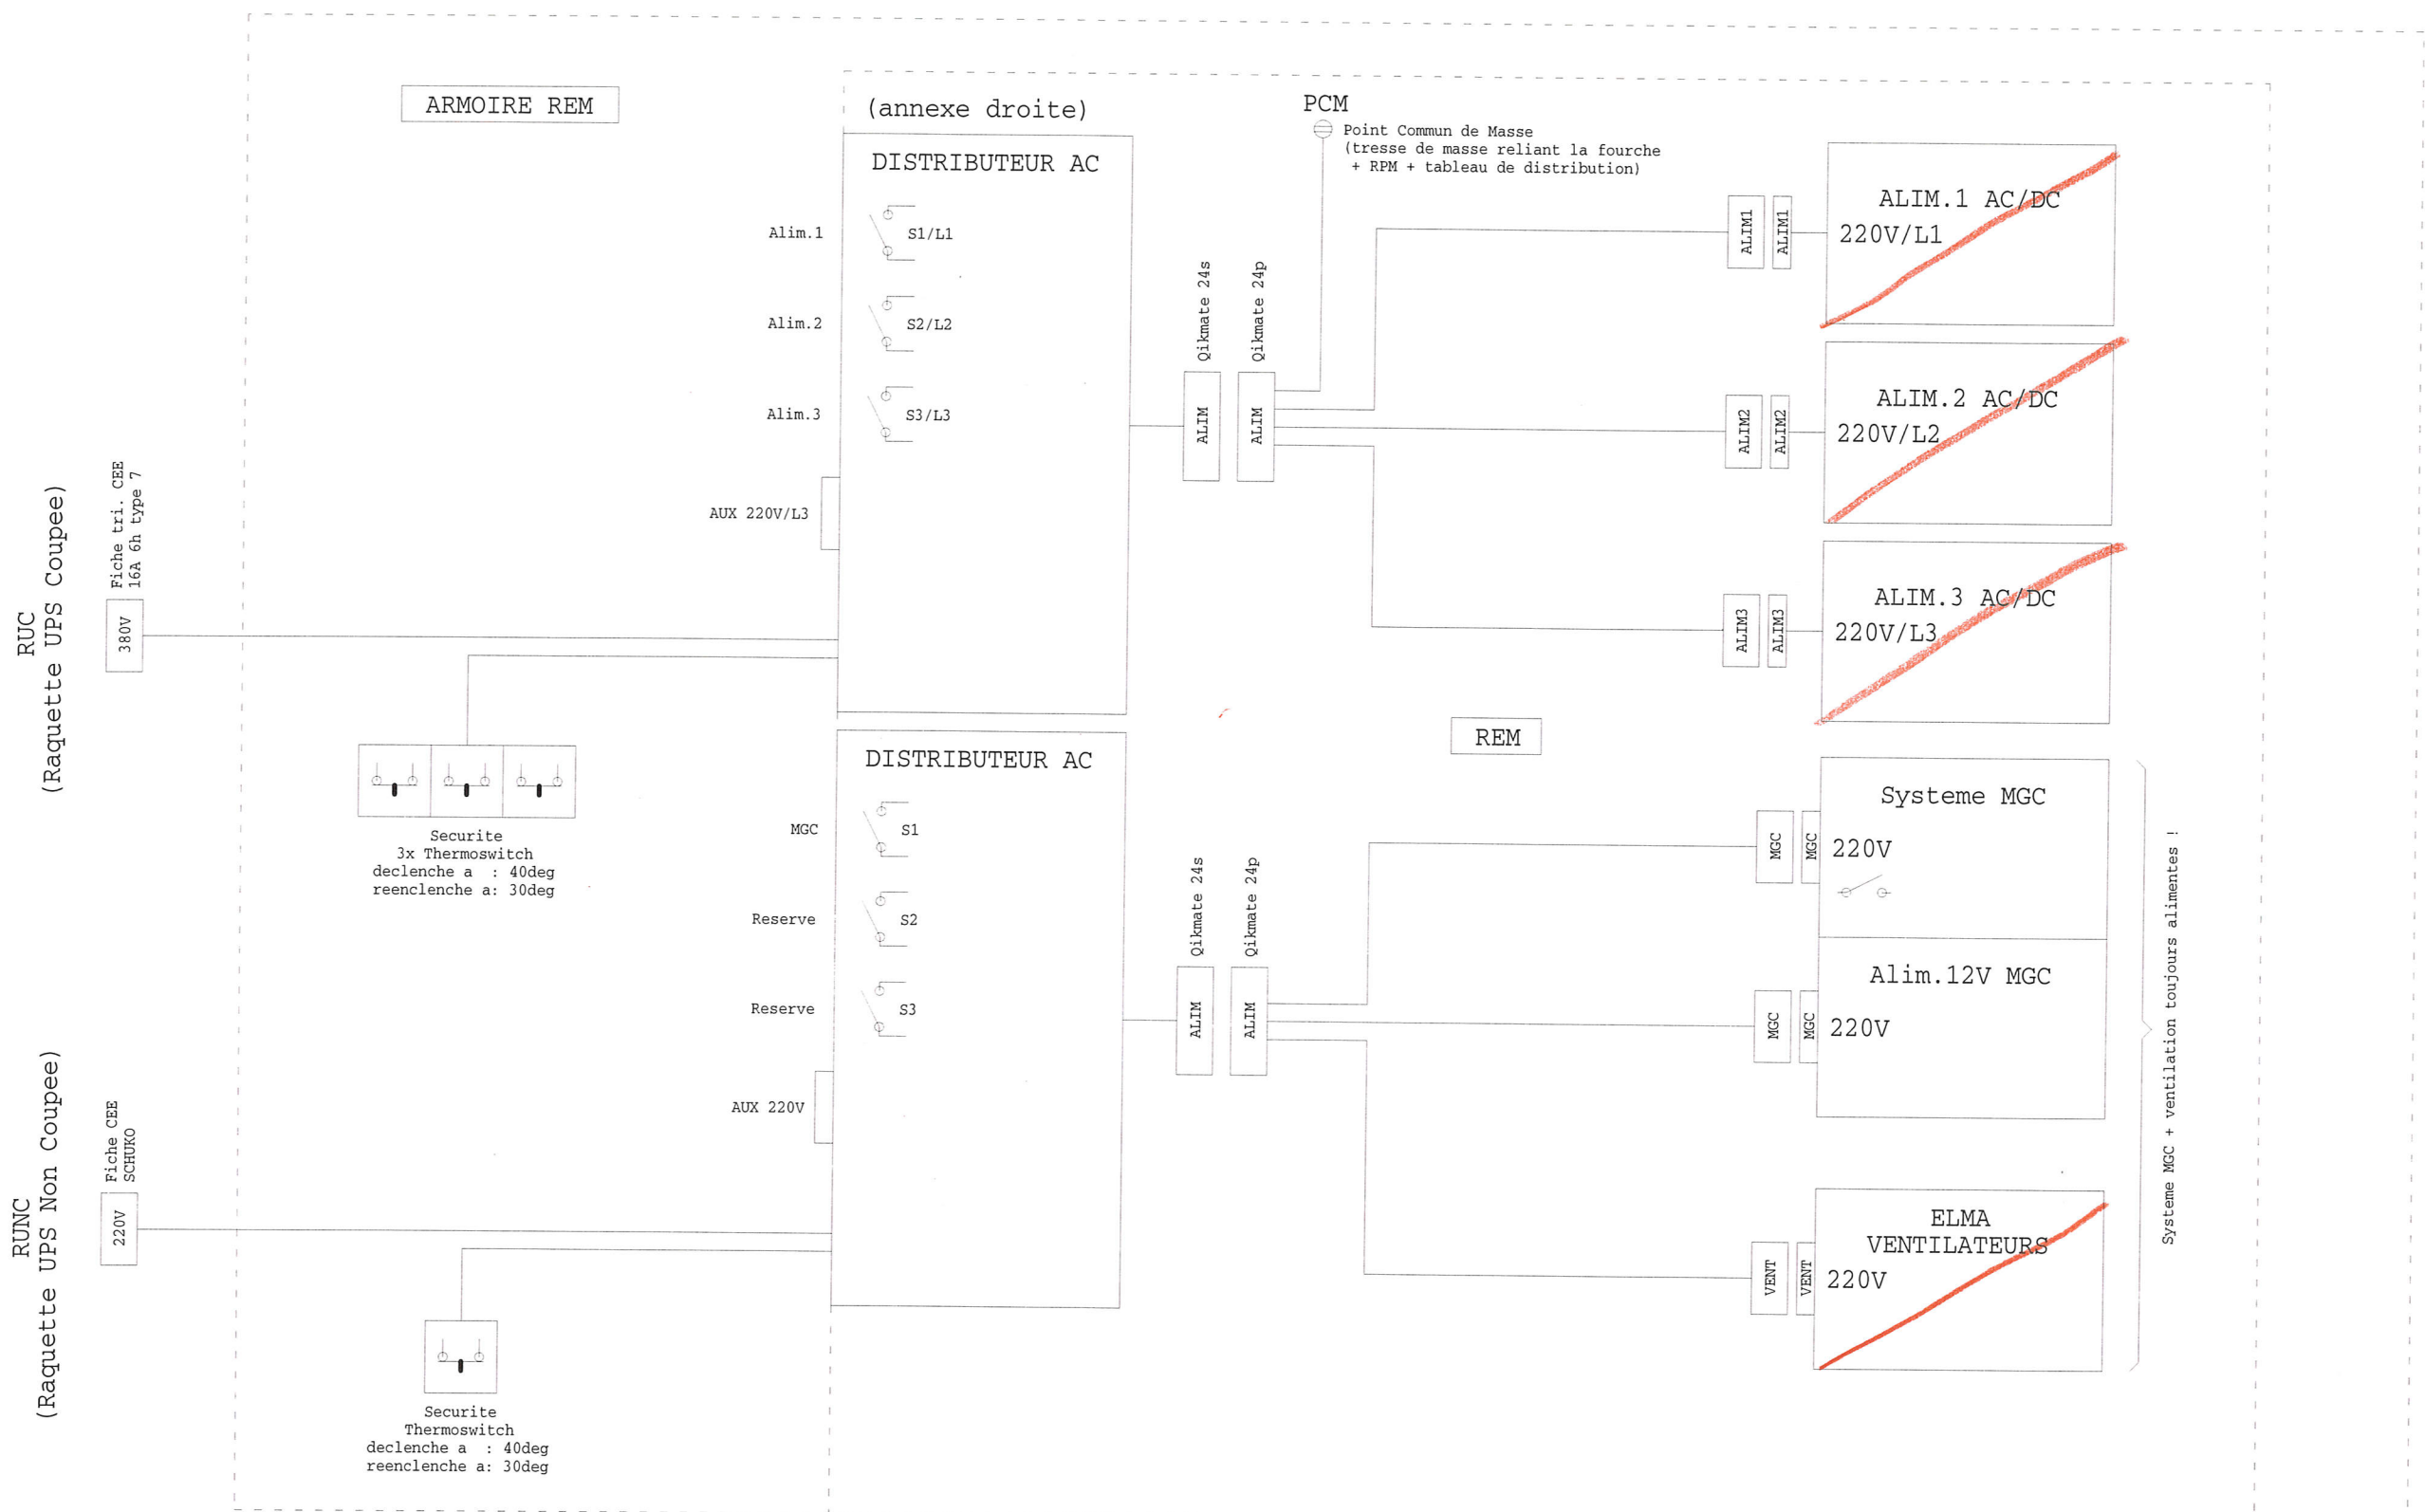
ARMOIRE REM

(annexe droite)

PCM

Point Commun de Masse
(tresse de masse reliant la fourche + RPM + tableau de distribution)

DISTRIBUTEUR AC

Alim.1 S1/L1

Alim.2 S2/L2

Alim.3 S3/L3

AUX 220V/L3

Qikmate 24s

Qikmate 24p

ALIM

ALIM

ALIM1 ALIM1

ALIM.1 AC/DC
220V/L1

ALIM2 ALIM2

ALIM.2 AC/DC
220V/L2

ALIM3 ALIM3

ALIM.3 AC/DC
220V/L3

RUC
(Raquette UPS Coupee)

Fiche tri. CEE
16A 6h type 7

380V

Securite
3x Thermoswitch
declenche a : 40deg
reenclenche a: 30deg

REM

DISTRIBUTEUR AC

MGC S1

Reserve S2

Reserve S3

AUX 220V

Qikmate 24s

Qikmate 24p

ALIM

ALIM

MGC MGC

Systeme MGC
220V

MGC MGC

Alim.12V MGC
220V

VENT VENT

ELMA
VENTILATEURS
220V

Systeme MGC + ventilation toujours alimentes !

RUNC
(Raquette UPS Non Coupee)

Fiche CEE
SCHUKO

220V

Securite
Thermoswitch
declenche a : 40deg
reenclenche a: 30deg